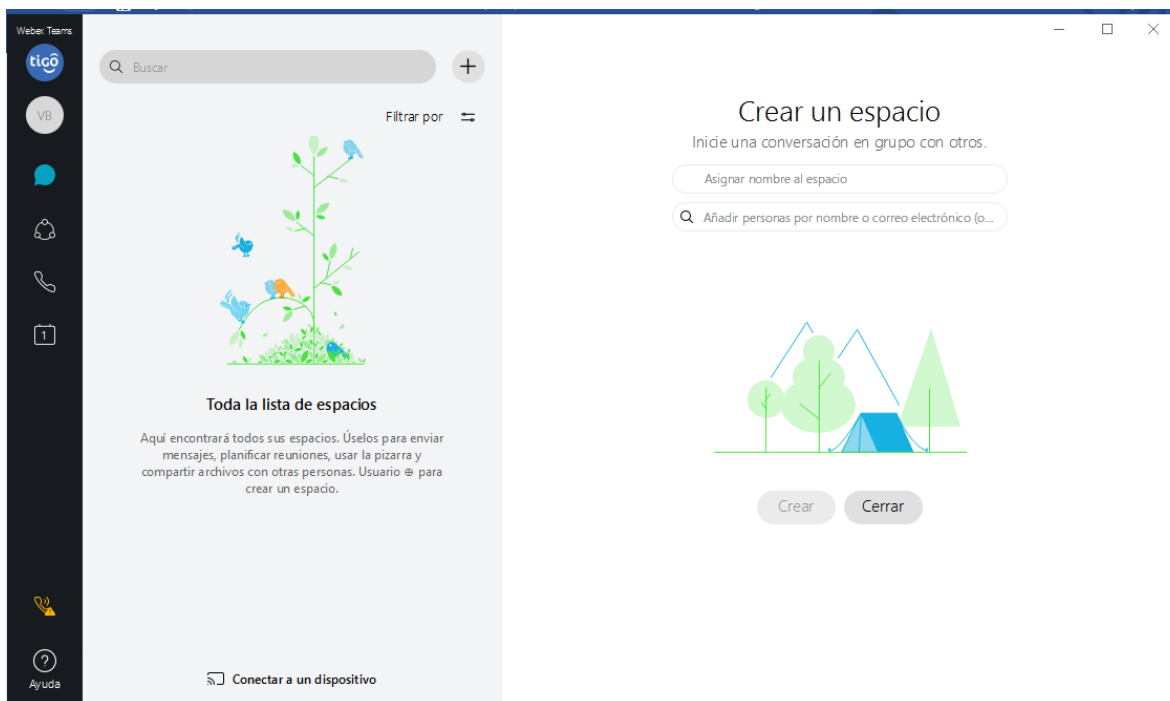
Webex Teams

tigo

VB

1

Ayuda

Buscar

Filtrar por

Toda la lista de espacios

Aquí encontrará todos sus espacios. Úselos para enviar mensajes, planificar reuniones, usar la pizarra y compartir archivos con otras personas. Usuario ⊕ para crear un espacio.

Conectar a un dispositivo

Crear un espacio

Inicie una conversación en grupo con otros.

Asignar nombre al espacio

Añadir personas por nombre o correo electrónico (o...

Crear

Cerrar